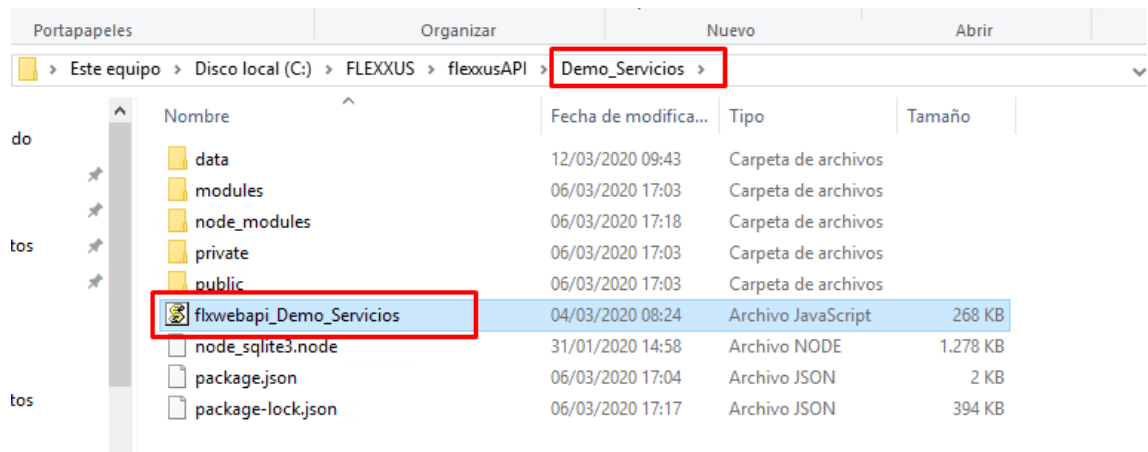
Portapapeles | Organizar | Nuevo | Abrir

> Este equipo > Disco local (C:) > FLEXXUS > flexxusAPI > Demo_Servicios >

do
tos
tos

| Nombre | Fecha de modifica... | Tipo | Tamaño |
|---|---|---|---|
| data | 12/03/2020 09:43 | Carpeta de archivos | |
| modules | 06/03/2020 17:03 | Carpeta de archivos | |
| node_modules | 06/03/2020 17:18 | Carpeta de archivos | |
| private | 06/03/2020 17:03 | Carpeta de archivos | |
| public | 06/03/2020 17:03 | Carpeta de archivos | |
| flxwebapi_Demo_Servicios | 04/03/2020 08:24 | Archivo JavaScript | 268 KB |
| node_sqlite3.node | 31/01/2020 14:58 | Archivo NODE | 1.278 KB |
| package.json | 06/03/2020 17:04 | Archivo JSON | 2 KB |
| package-lock.json | 06/03/2020 17:17 | Archivo JSON | 394 KB |